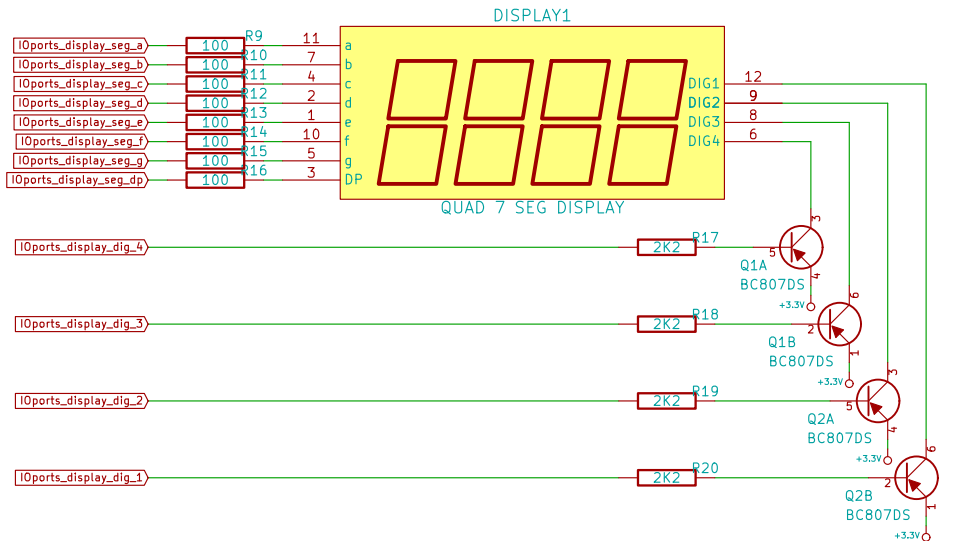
DISPLAY1

IOports_display_seg_a
100
R9
11
a

IOports_display_seg_b
100
R10
7
b

IOports_display_seg_c
100
R11
4
c

IOports_display_seg_d
100
R12
2
d

IOports_display_seg_e
100
R13
1
e

IOports_display_seg_f
100
R14
10
f

IOports_display_seg_g
100
R15
5
g

IOports_display_seg_dp
100
R16
3
DP

DIG1
12
DIG2
9
DIG3
8
DIG4
6

QUAD 7 SEG DISPLAY

IOports_display_dig_4
2K2
R17
5
3
4
Q1A
BC807DS
+3.3V

IOports_display_dig_3
2K2
R18
2
6
1
Q1B
BC807DS
+3.3V

IOports_display_dig_2
2K2
R19
5
3
4
Q2A
BC807DS
+3.3V

IOports_display_dig_1
2K2
R20
2
6
1
Q2B
BC807DS
+3.3V